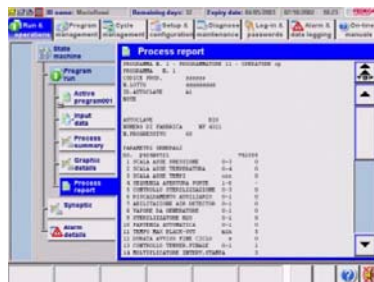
M name: Mainfloor Remaining days: 37 Expiry date: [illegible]

Run & operations | Program management | Cycle management | Setup & configuration | Diagnose maintenance | Log-in & passwords | Alarm & data logging | On-line manuals

State machine

Program run

Active program001

Input data

Process summary

Graphic details

Process report

Synoptic

Alarm details

Process report

PROGRAMMA N. 1 - PROGRAMMATORE 11 - OPERATORE op
PROGRAMMA N. 1
CODICE PROD. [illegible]
N. LOTTO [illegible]
CL. AUTOCLAVE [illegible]
NOTE

AUTOCLAVE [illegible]
NUMERO DI FABBRICA MF 4011
N. PROGRESSIVO 00

PARAMETRI GENERALI
NO. PARAMETRO VALORE
1 SCALA ASSE PRESSIONE 0-3 0
2 SCALA ASSE TEMPERATURA 0-4 0
3 SCALA ASSE TEMPI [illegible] 0
4 SEGNALA APERTURA PORTE 1-4 0
5 CONTROLLO STERILIZZAZIONE 0-3 0
6 RISCALDAMENTO AUSILIARIO 0-1 0
7 ABILITAZIONE AIR DETECTOR 0-1 0
8 VAPORE DA GENERATORE 0-1 0
9 STERILIZZAZIONE H2O 0-1 0
10 PARTENZA AUTOMATICA 0-1 0
11 TEMPO PER BLACK-OUT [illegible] 0
12 DURATA AVVISO FINE CICLO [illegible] 0
13 CONTROLLO TEMPER. FINALE 0-1 0
14 MOLTIPLICATORE INTERV. STAMPA 0 0